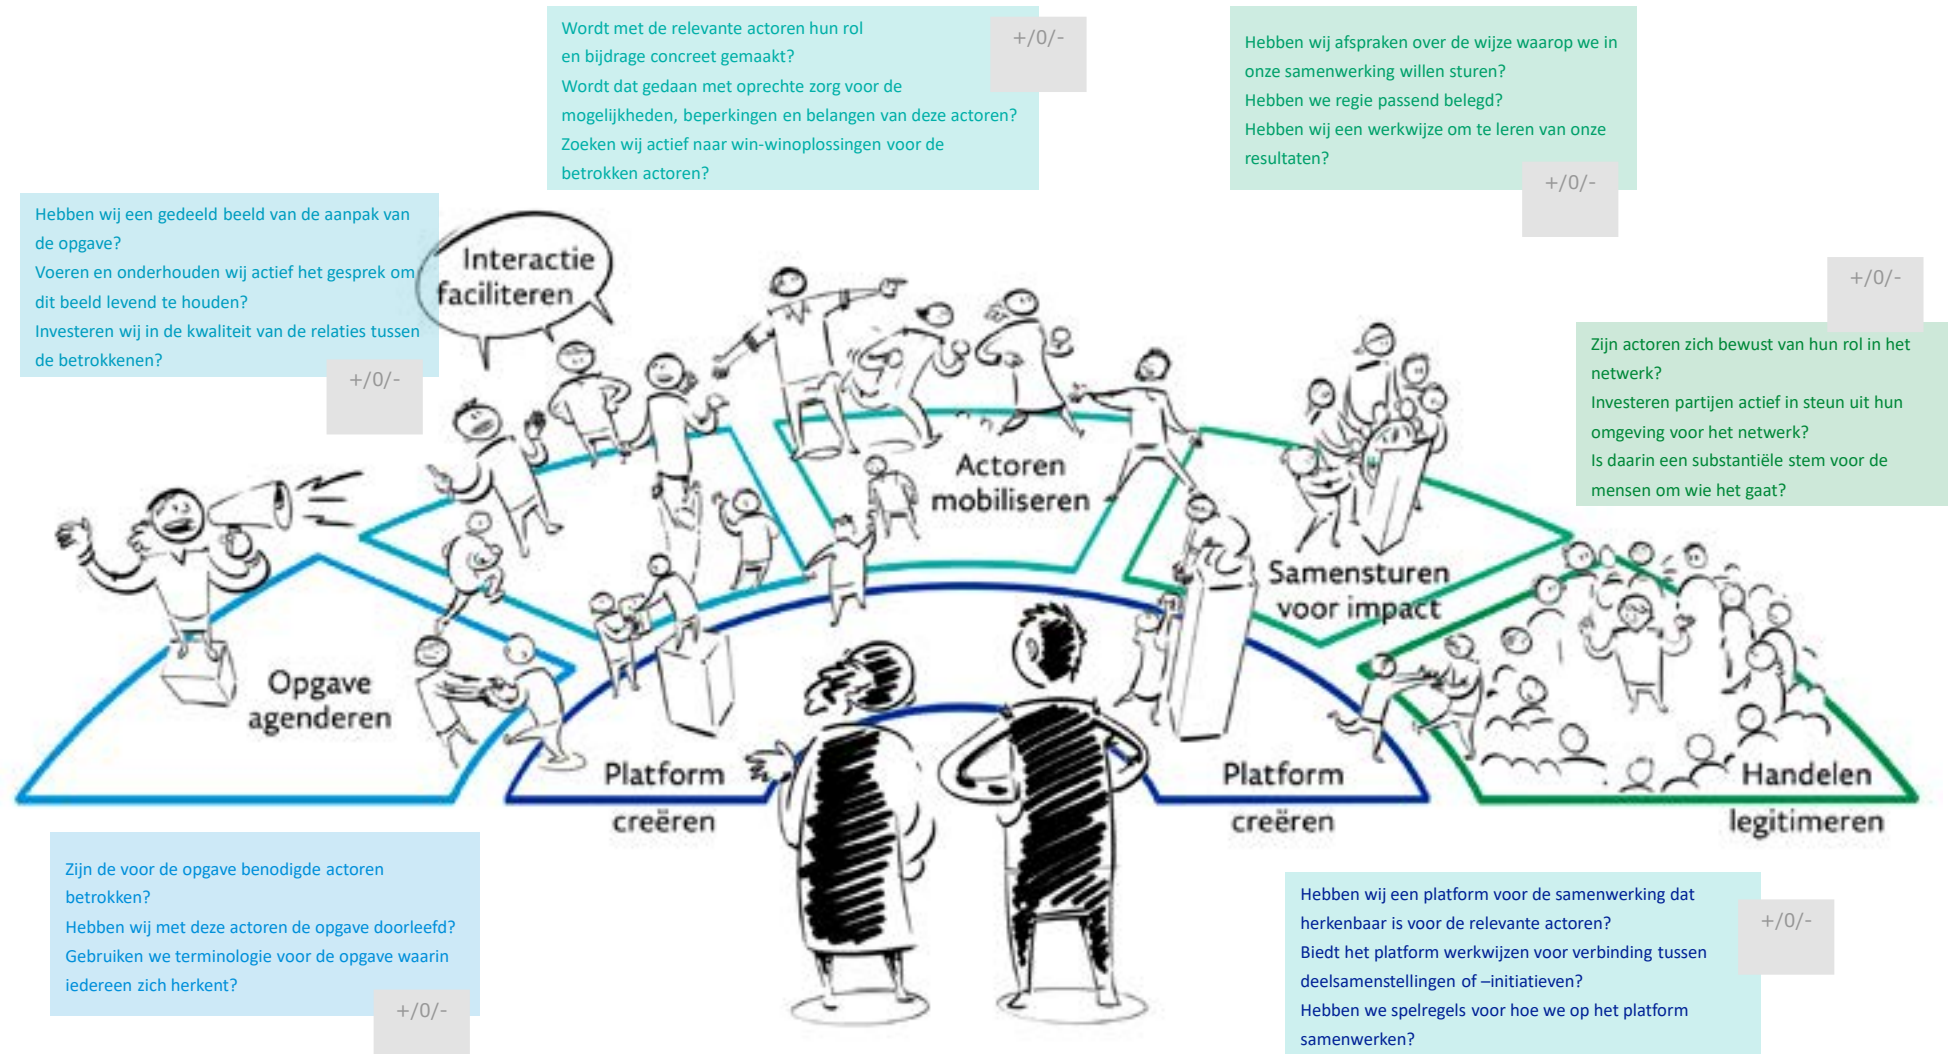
Wordt met de relevante actoren hun rol en bijdrage concreet gemaakt?
Wordt dat gedaan met oprechte zorg voor de mogelijkheden, beperkingen en belangen van deze actoren?
Zoeken wij actief naar win-winoplossingen voor de betrokken actoren?

+/0/-

Hebben wij afspraken over de wijze waarop we in onze samenwerking willen sturen?
Hebben we regie passend belegd?
Hebben wij een werkwijze om te leren van onze resultaten?

+/0/-

Hebben wij een gedeeld beeld van de aanpak van de opgave?
Voeren en onderhouden wij actief het gesprek om dit beeld levend te houden?
Investeren wij in de kwaliteit van de relaties tussen de betrokkenen?

+/0/-

Interactie faciliteren

+/0/-

Zijn actoren zich bewust van hun rol in het netwerk?
Investeren partijen actief in steun uit hun omgeving voor het netwerk?
Is daarin een substantiële stem voor de mensen om wie het gaat?

Actoren mobiliseren

Samensturen voor impact

Opgave agenderen

Platform creëren

Platform creëren

Handelen legitimeren

Zijn de voor de opgave benodigde actoren betrokken?
Hebben wij met deze actoren de opgave doorleefd?
Gebruiken we terminologie voor de opgave waarin iedereen zich herkent?

+/0/-

Hebben wij een platform voor de samenwerking dat herkenbaar is voor de relevante actoren?
Biedt het platform werkwijzen voor verbinding tussen deelsamenstellingen of –initiatieven?
Hebben we spelregels voor hoe we op het platform samenwerken?

+/0/-